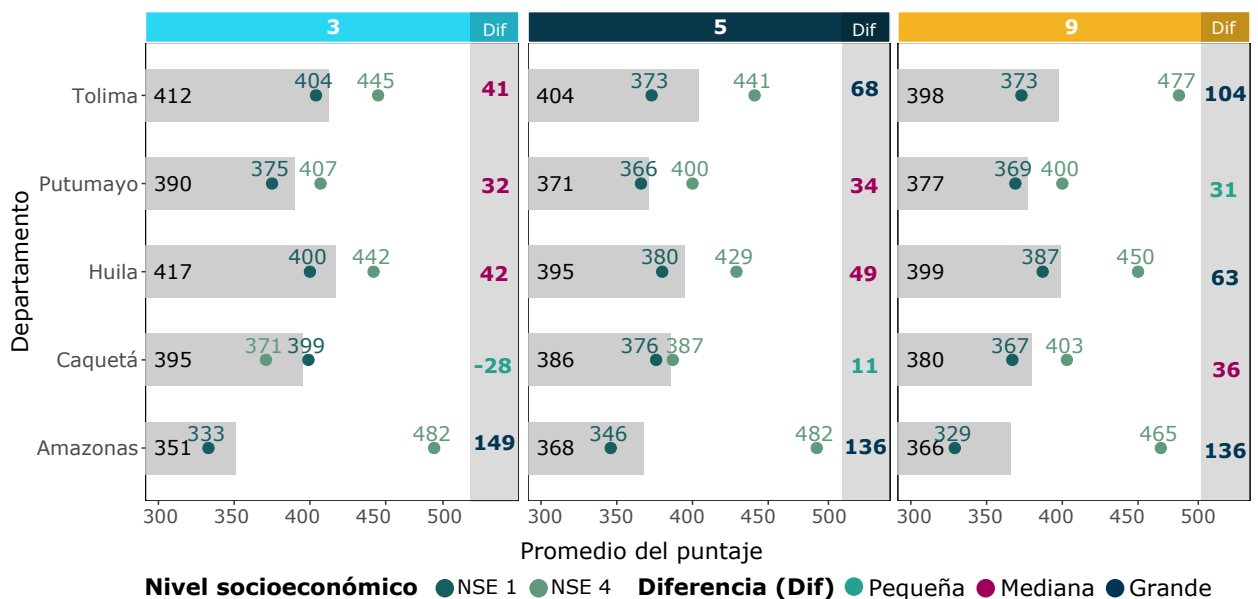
3 Dif 5 Dif 9 Dif

Departamento

Tolima 412 404 445 41 | 404 373 441 68 | 398 373 477 104
Putumayo 390 375 407 32 | 371 366 400 34 | 377 369 400 31
Huila 417 400 442 42 | 395 380 429 49 | 399 387 450 63
Caquetá 395 371 399 -28 | 386 376 387 11 | 380 367 403 36
Amazonas 351 333 482 149 | 368 346 482 136 | 366 329 465 136

300 350 400 450 500 300 350 400 450 500 300 350 400 450 500

Promedio del puntaje

Nivel socioeconómico NSE 1 NSE 4 Diferencia (Dif) Pequeña Mediana Grande